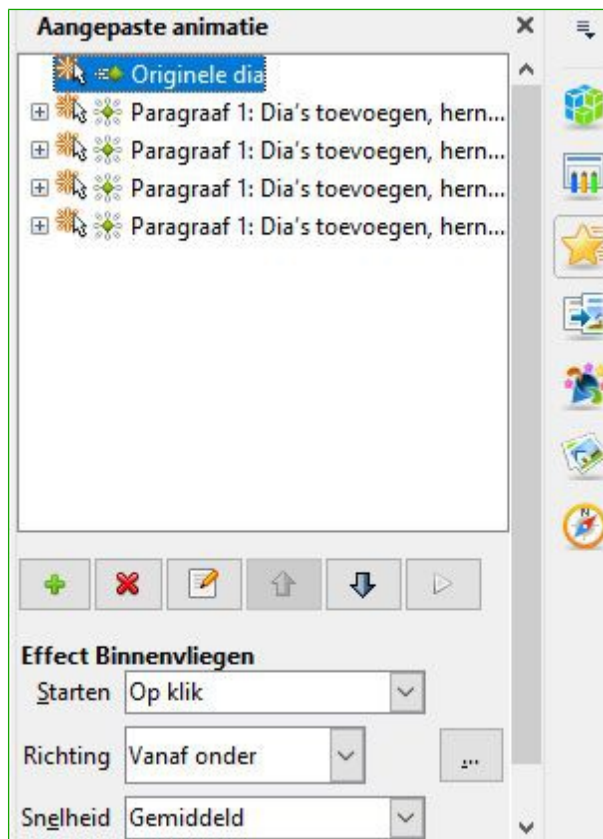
Aangepaste animatie

Originele dia
Paragraaf 1: Dia's toevoegen, hern...
Paragraaf 1: Dia's toevoegen, hern...
Paragraaf 1: Dia's toevoegen, hern...
Paragraaf 1: Dia's toevoegen, hern...

Effect Binnenvliegen
Starten Op klik
Richting Vanaf onder ...
Snelheid Gemiddeld